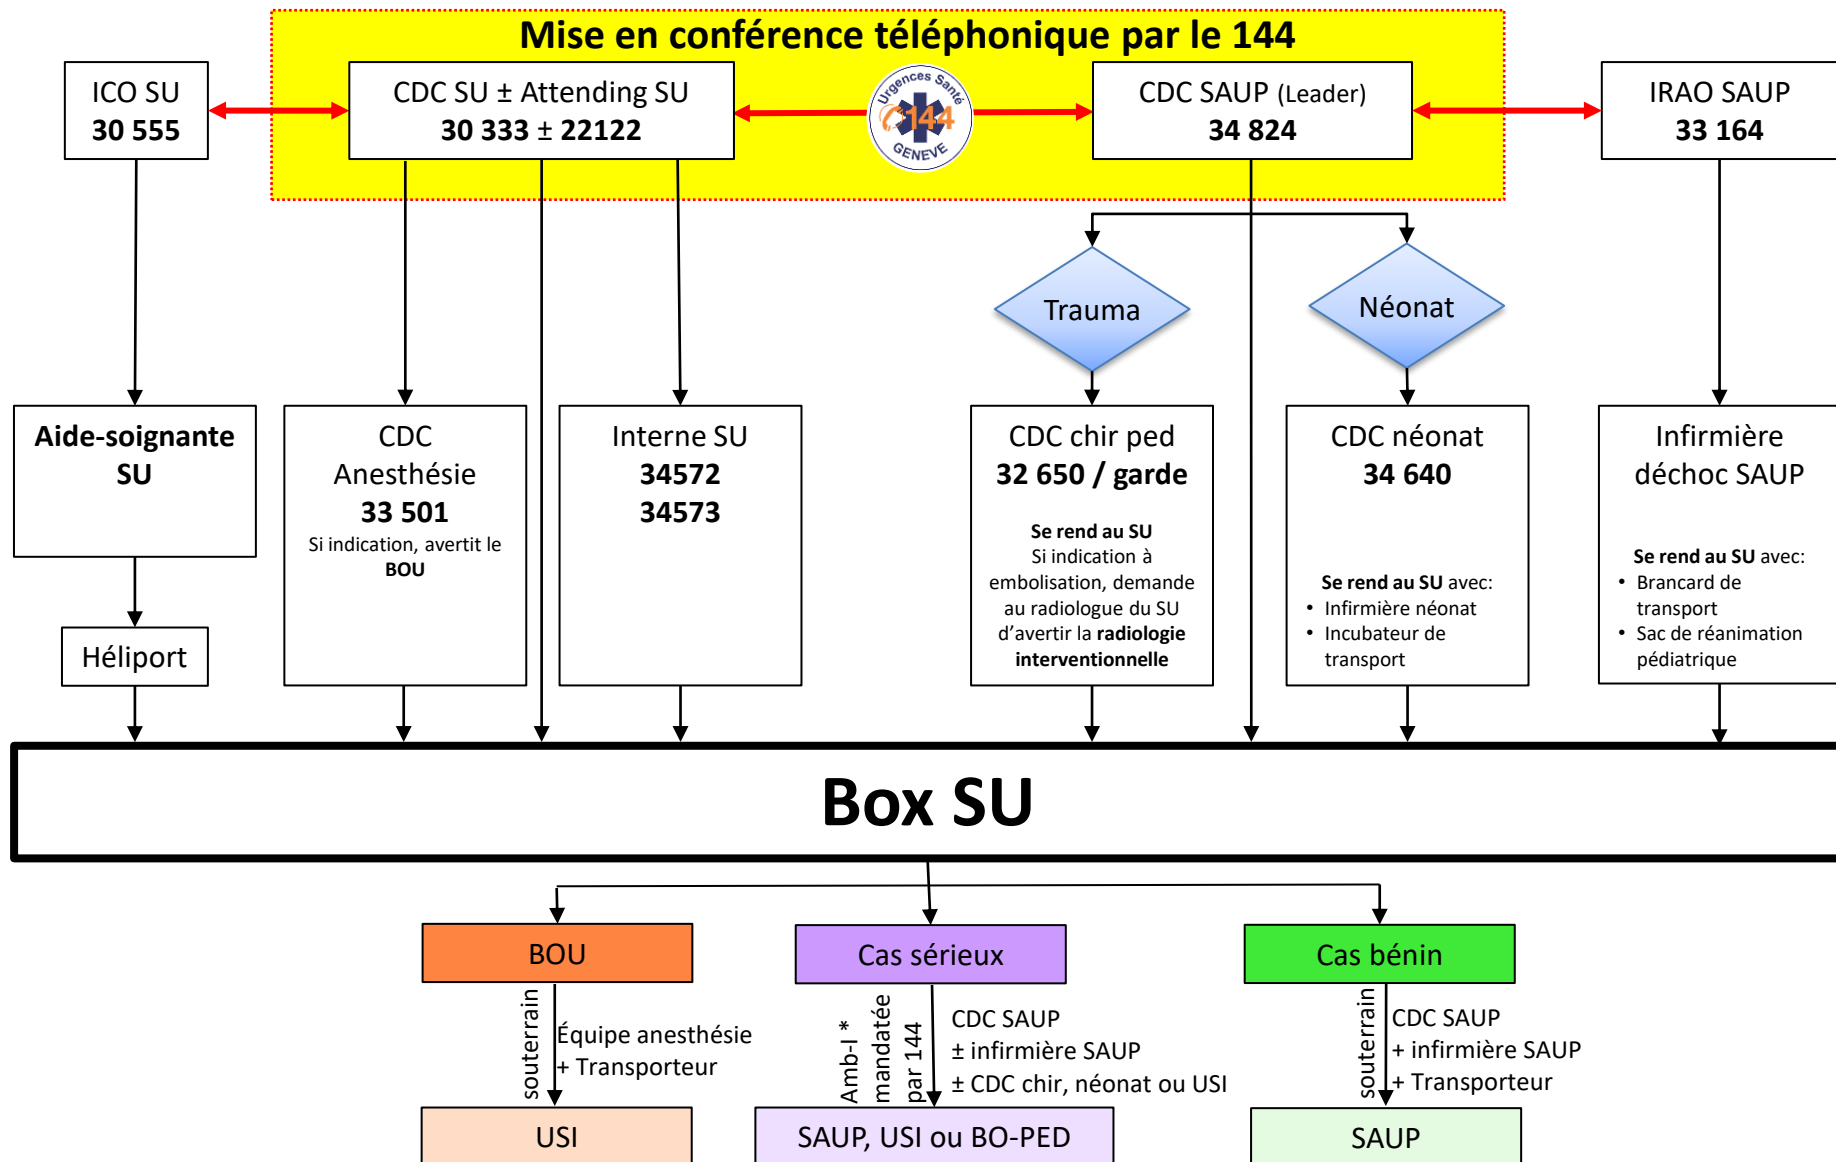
Mise en conférence téléphonique par le 144

ICO SU
30 555

CDC SU ± Attending SU
30 333 ± 22122

Urgences Santé
144
GENEVE

CDC SAUP (Leader)
34 824

IRAO SAUP
33 164

Trauma

Néonat

Aide-soignante SU

Héliport

CDC Anesthésie
33 501
Si indication, avertit le BOU

Interne SU
34572
34573

CDC chir ped
32 650 / garde
Se rend au SU
Si indication à embolisation, demande au radiologue du SU d'avertir la radiologie interventionnelle

CDC néonat
34 640
Se rend au SU avec:
• Infirmière néonat
• Incubateur de transport

Infirmière déchoc SAUP
Se rend au SU avec:
• Brancard de transport
• Sac de réanimation pédiatrique

Box SU

BOU
souterrain
Équipe anesthésie
+ Transporteur
USI

Cas sérieux
Amb-I * mandatée par 144
CDC SAUP
± infirmière SAUP
± CDC chir, néonat ou USI
SAUP, USI ou BO-PED

Cas bénin
souterrain
CDC SAUP
+ infirmière SAUP
+ Transporteur
SAUP